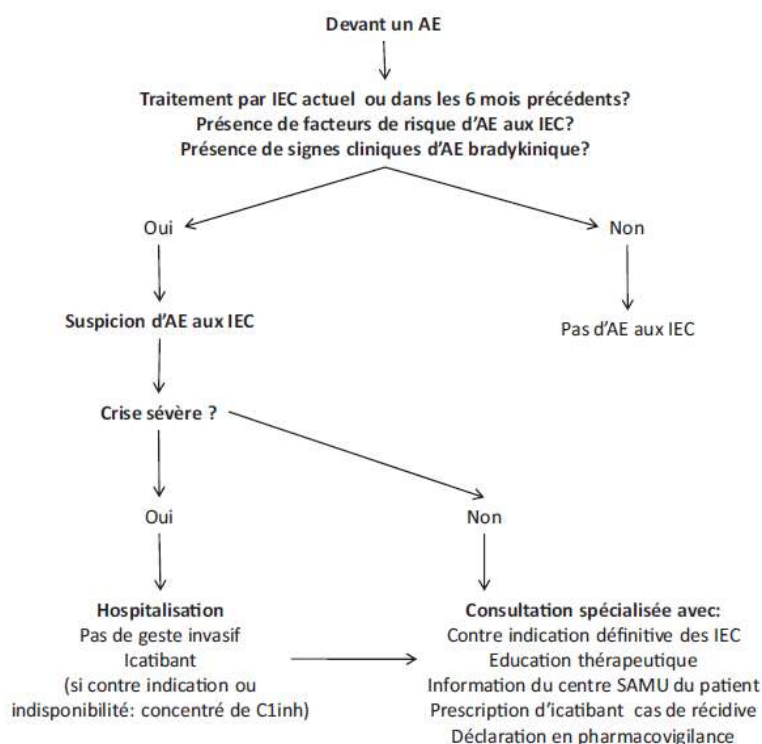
Devant un AE

Traitement par IEC actuel ou dans les 6 mois précédents?
Présence de facteurs de risque d'AE aux IEC?
Présence de signes cliniques d'AE bradykinique?

Oui

Non

Pas d'AE aux IEC

Suspicion d'AE aux IEC

Crise sévère ?

Oui

Non

Hospitalisation
Pas de geste invasif
Icatibant
(si contre indication ou indisponibilité: concentré de C1inh)

Consultation spécialisée avec:
Contre indication définitive des IEC
Education thérapeutique
Information du centre SAMU du patient
Prescription d'icatibant cas de récidive
Déclaration en pharmacovigilance